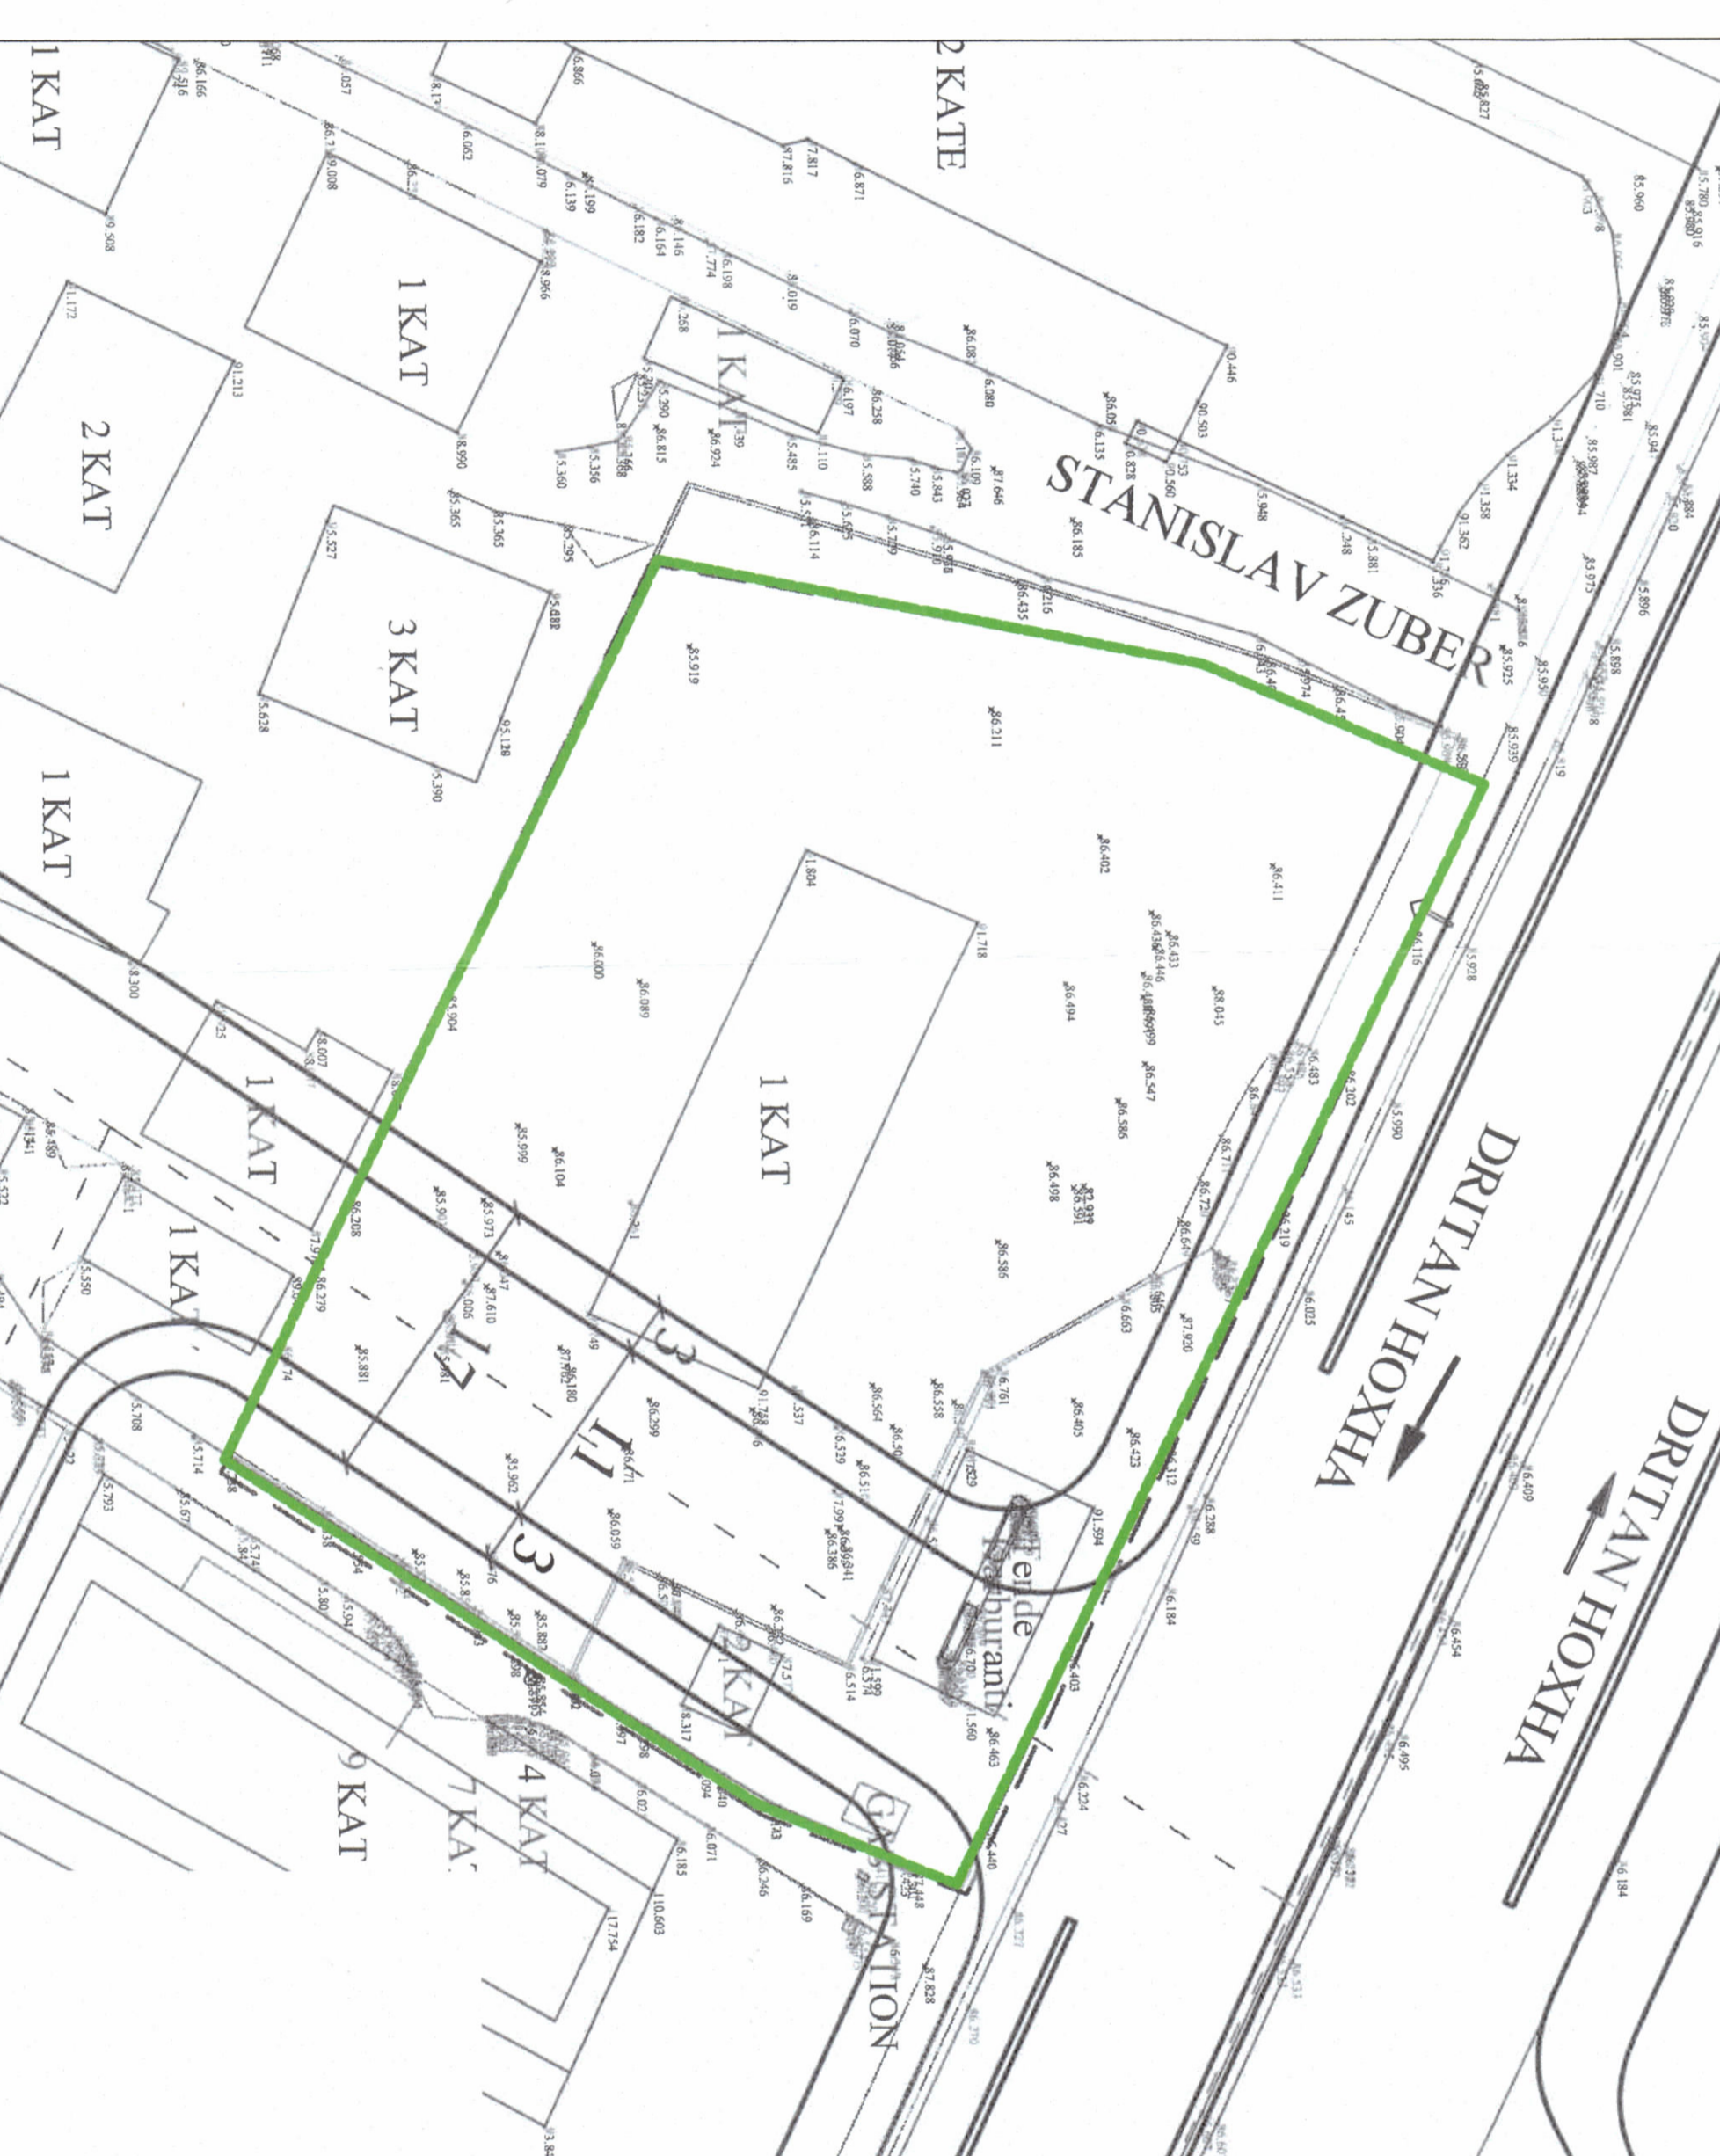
1 KAT

2 KATE

1 KAT

2 KAT

1 KAT

3 KAT

1 KAT

STANISLAV ZUBER

1 KAT

1 KAT

1 KAT

17

11

3

3

Tende Karburanti

2 KAT

GAS STATION

9 KAT

7 KAT

4 KAT

DRITAN HOXHA

DRITAN HOXHA

85.919

86.211

86.402

86.411

86.000

86.089

86.494

86.547

86.586

86.498

86.585

86.663

87.930

86.405

86.425

86.558

86.564

85.999

86.104

85.881

85.962

86.259

86.059

86.208

86.279

85.973

87.610

86.180

1.804

91.718

88.045

86.483

86.312

86.288

86.184

86.403

86.463

86.440

86.324

85.990

86.025

86.454

86.495

86.409

86.184

85.928

86.116

85.939

85.925

85.896

85.975

85.960

86.435

85.365

85.365

85.527

85.628

95.138

85.390

88.300

88.007

85.550

85.708

85.714

85.793

85.671

86.169

86.246

86.071

86.185

110.503

117.754

87.828

91.594

91.213

91.172

89.508

86.166

88.956

88.990

86.197

86.258

86.815

86.924

85.360

85.356

86.185

86.135

90.446

90.503

91.334

91.358

91.362

87.816

87.817